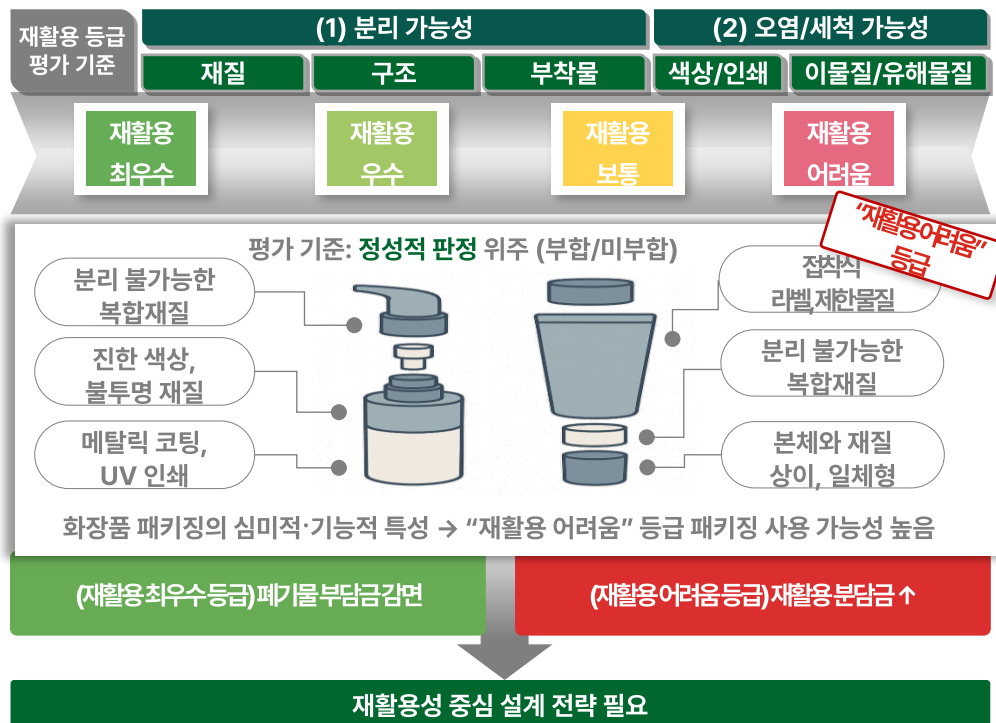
재활용 등급 평가 기준

(1) 분리 가능성

(2) 오염/세척 가능성

재질

구조

부착물

색상/인쇄

이물질/유해물질

재활용 최우수

재활용 우수

재활용 보통

재활용 어려움

"재활용어려움" 등급

평가 기준: 정성적 판정 위주 (부합/미부합)

분리 불가능한 복합재질

진한 색상, 불투명 재질

메탈릭 코팅, UV 인쇄

접착식 라벨 제한물질

분리 불가능한 복합재질

본체와 재질 상이, 일체형

화장품 패키징의 심미적·기능적 특성 → "재활용 어려움" 등급 패키징 사용 가능성 높음

(재활용최우수등급) 폐기물부담금감면

(재활용어려움등급) 재활용 분담금 ↑

재활용성 중심 설계 전략 필요